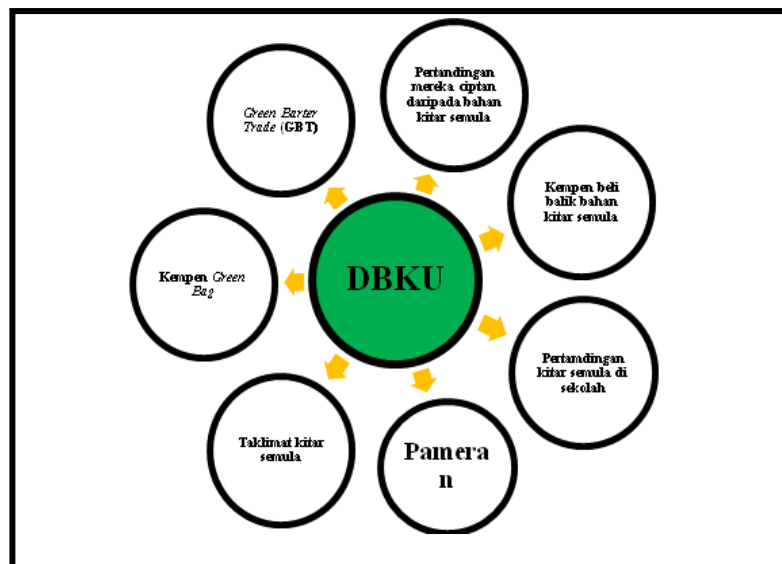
DBKU

Pertandingan mereka ciptan daripada bahan kitar semula

Kempen beli balik bahan kitar semula

Pertandingan kitar semula di sekolah

Pamera n

Taklimat kitar semula

Kempen *Green Bag*

*Green Barter Trade* (GBT)